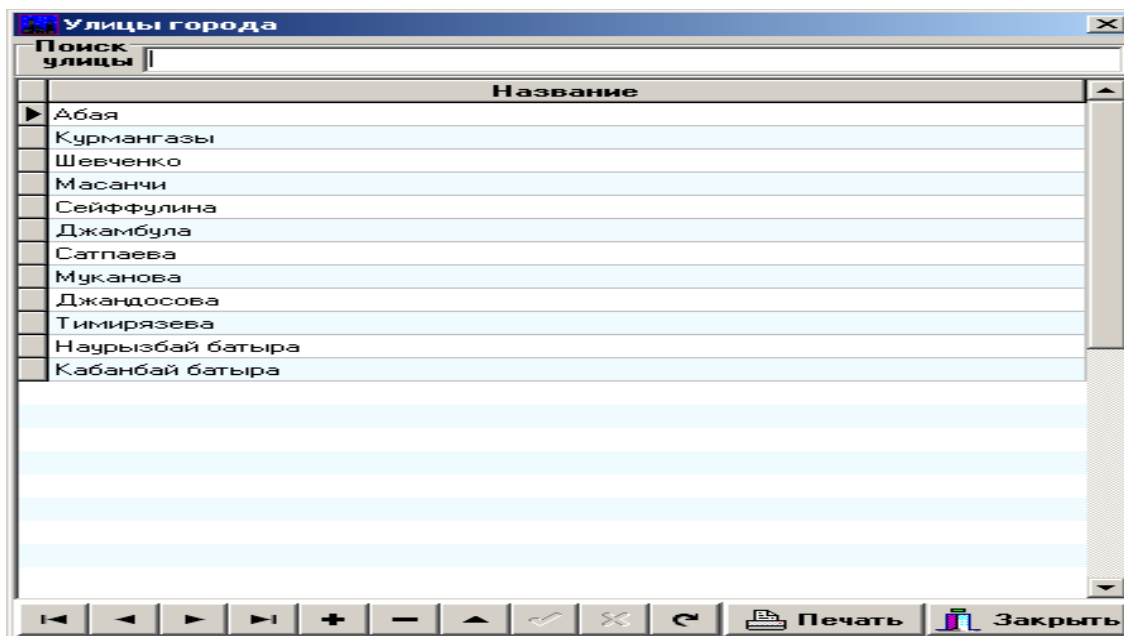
Улицы города

Поиск улицы

| Название |
|---|
| Абая |
| Курмангазы |
| Шевченко |
| Масанчи |
| Сейффулина |
| Джамбула |
| Сатпаева |
| Муканова |
| Джандосова |
| Тимирязева |
| Наурызбай батыра |
| Кабанбай батыра |

Печать Закрыть